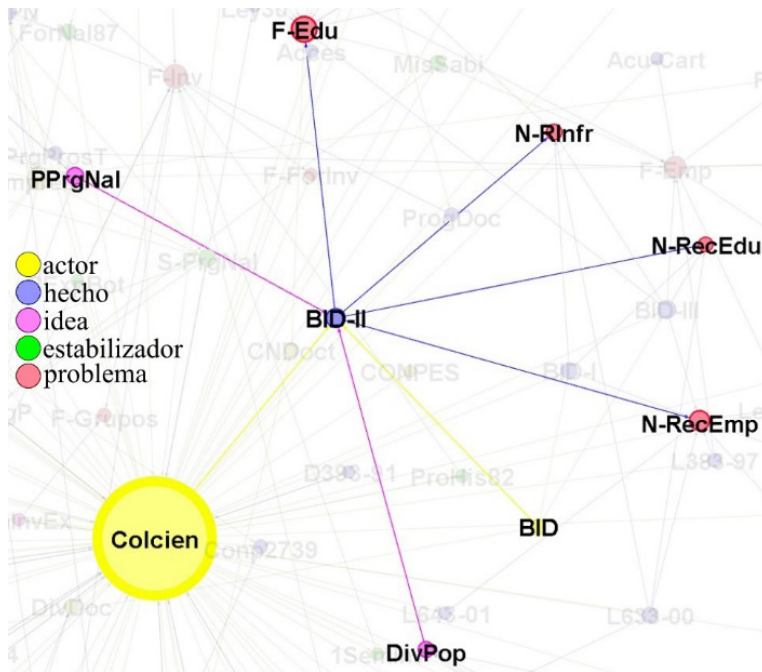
F-Edu
N-RInfr
PPrgNal
N-RecEdu
actor
hecho
idea
estabilizador
problema
BID-II
N-RecEmp
BID
Colcien
DivPop
ForNal87
F-Inv
Acces
MisSabi
AcuCart
PrgProsT
F-ForInv
F-Emp
ProgDoc
S-PrgNal
BID-III
CNDoct
CONPES
BID-I
F-Grupos
D398-01
ProHis82
L383-97
Conp2739
DivDoc
L643-01
L633-00